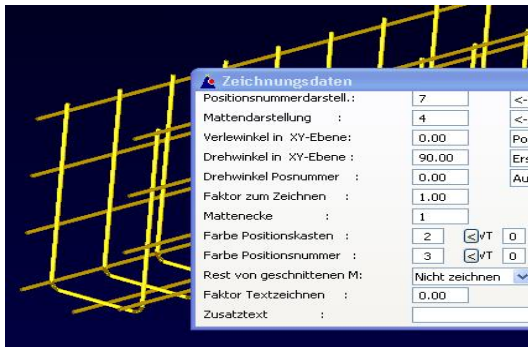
Zeichnungsdaten

Positionsnummerdarstell.: 7 <-
Mattendarstellung : 4 <-
Verlewinkel in XY-Ebene: 0.00 Po
Drehwinkel in XY-Ebene : 90.00 Ers
Drehwinkel Posnummer : 0.00 Au
Faktor zum Zeichnen : 1.00
Mattenecke : 1
Farbe Positionskasten : 2 < √T 0
Farbe Positionsnummer : 3 < √T 0
Rest von geschnittenen M: Nicht zeichnen
Faktor Textzeichnen : 0.00
Zusatztext :